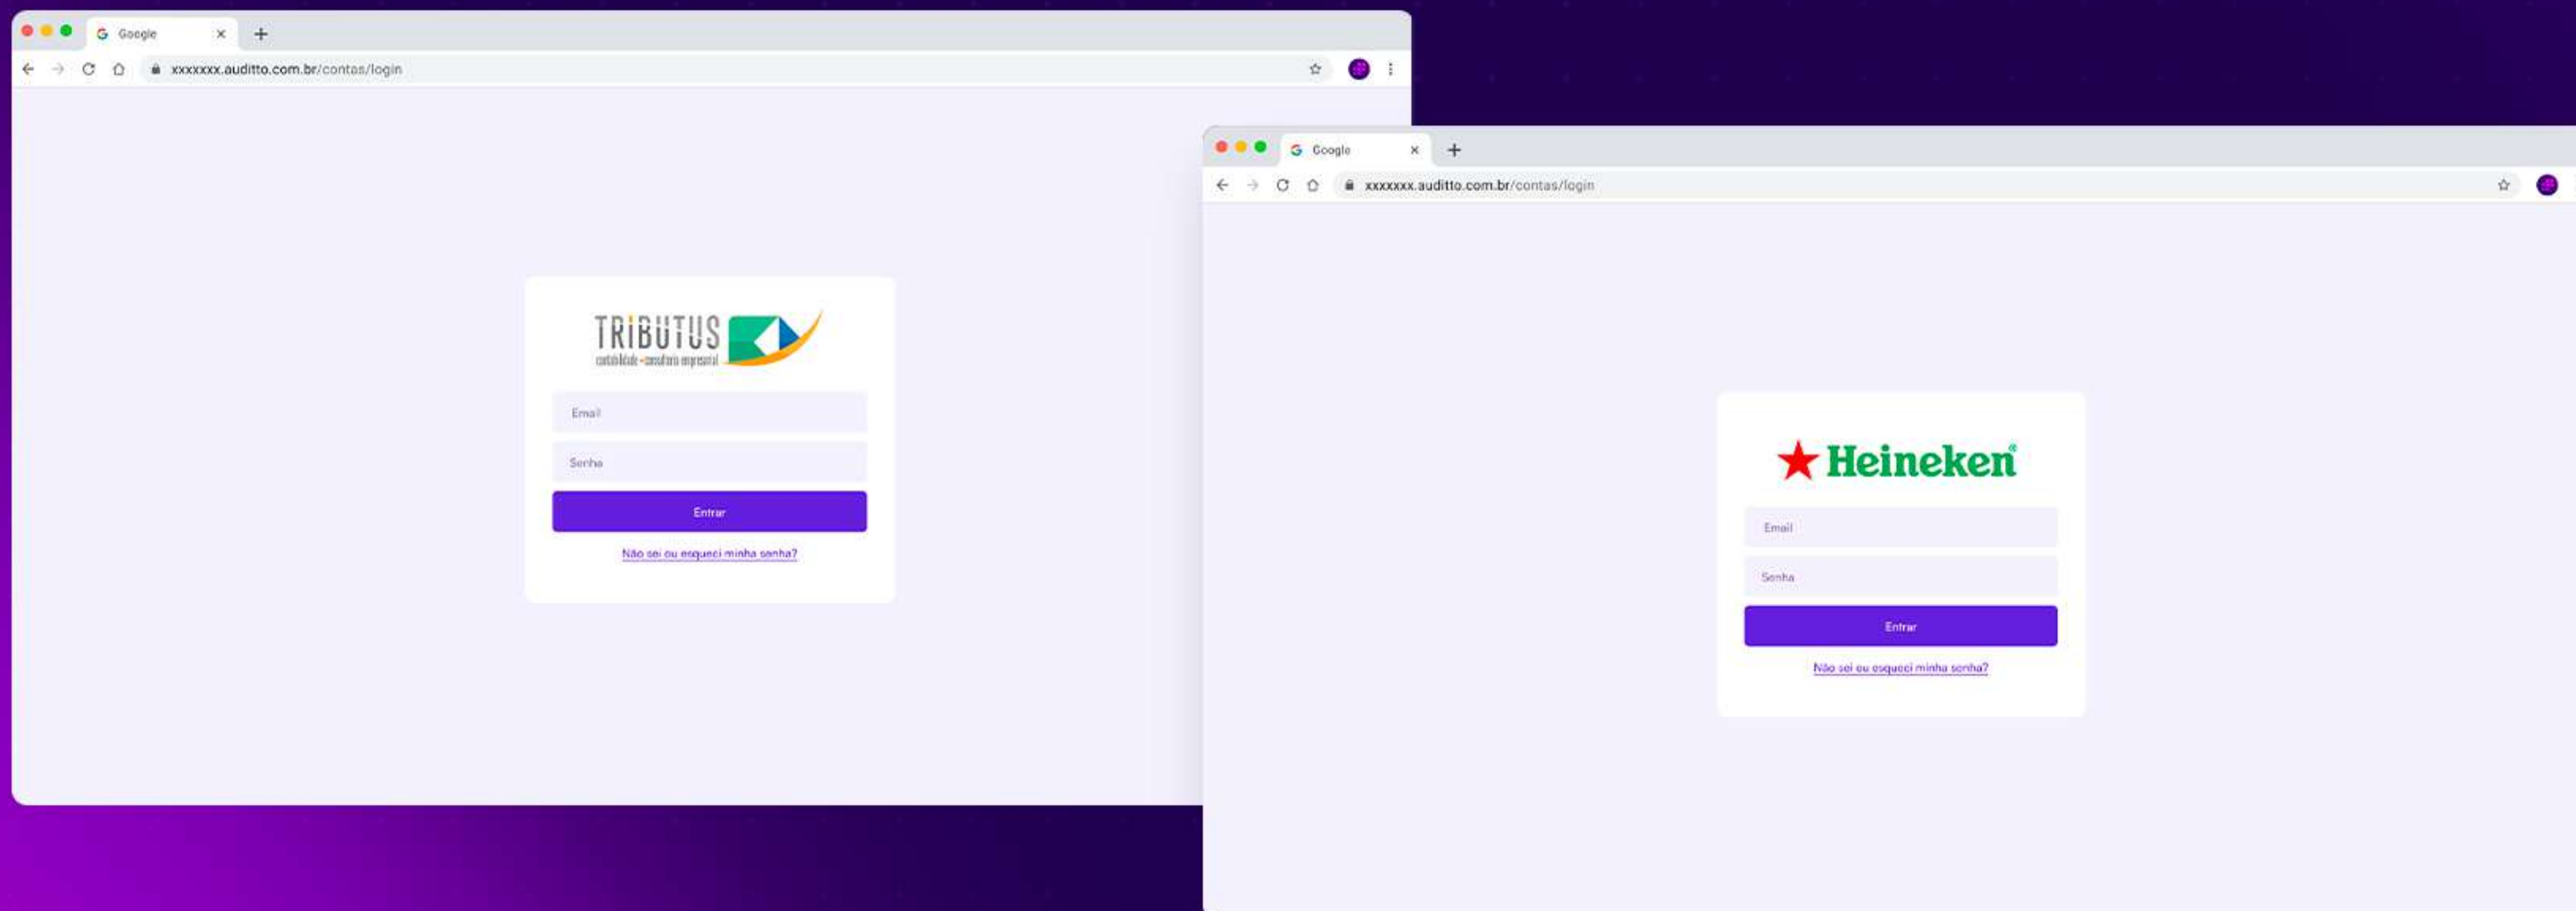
Google

xxxxxxx.auditto.com.br/contas/login

TRIBUTUS
contabilidade • consultoria empresarial

Email

Senha

Entrar

Não sei ou esqueci minha senha?

Google

xxxxxxx.auditto.com.br/contas/login

Heineken®

Email

Senha

Entrar

Não sei ou esqueci minha senha?